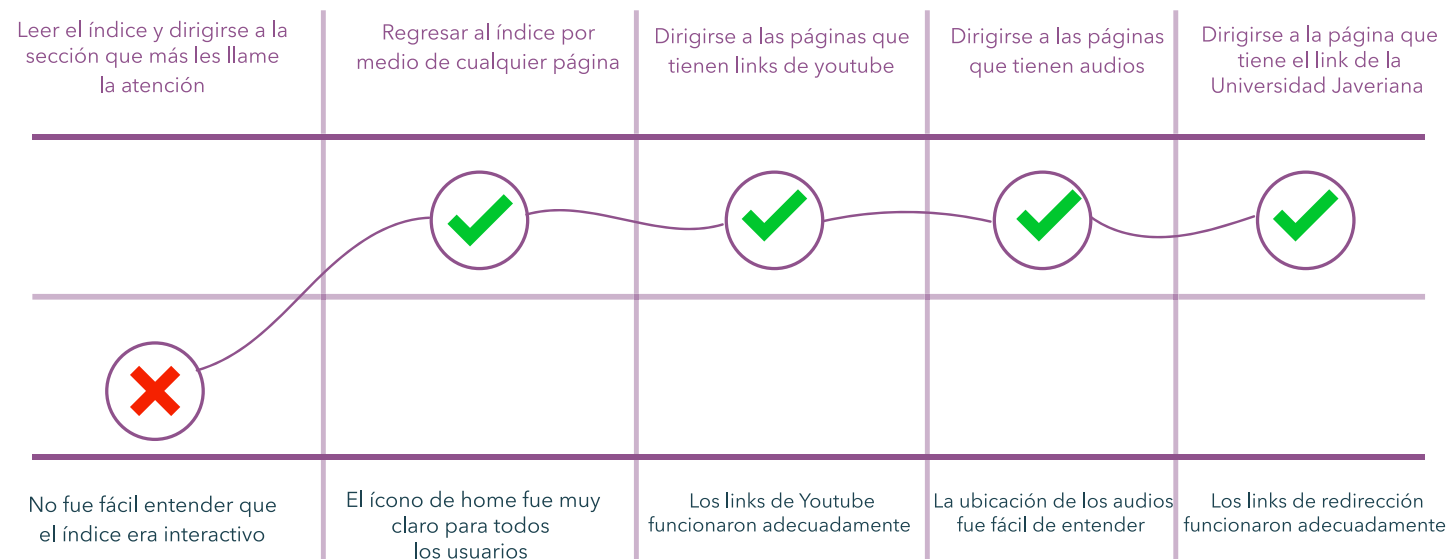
Leer el índice y dirigirse a la sección que más les llame la atención

Regresar al índice por medio de cualquier página

Dirigirse a las páginas que tienen links de youtube

Dirigirse a las páginas que tienen audios

Dirigirse a la página que tiene el link de la Universidad Javeriana

No fue fácil entender que el índice era interactivo

El ícono de home fue muy claro para todos los usuarios

Los links de Youtube funcionaron adecuadamente

La ubicación de los audios fue fácil de entender

Los links de redirección funcionaron adecuadamente